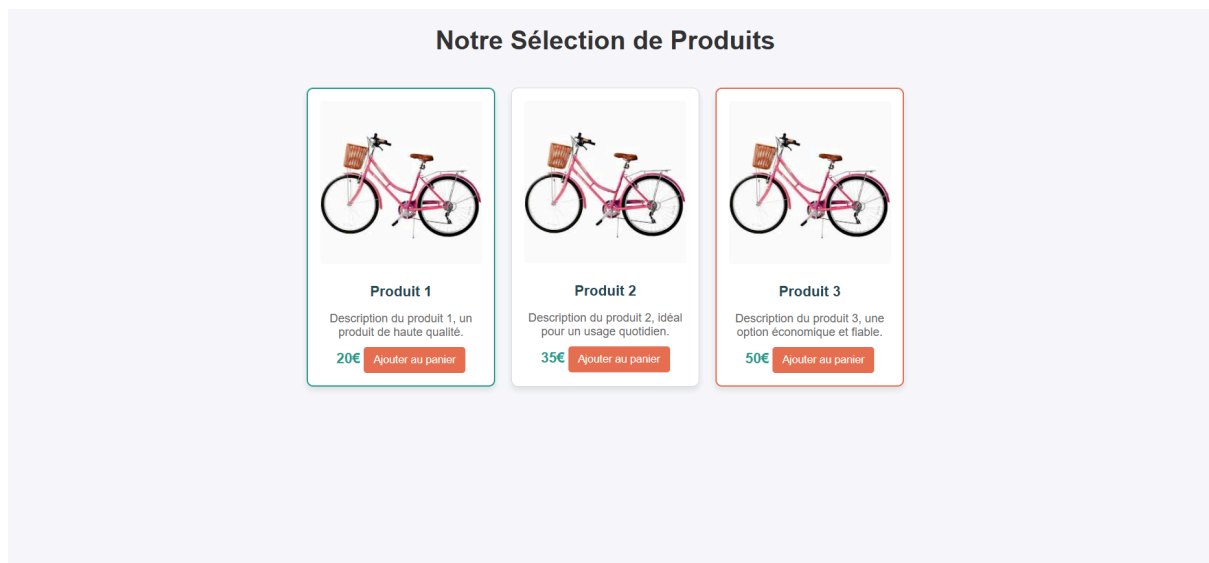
Notre Sélection de Produits

Produit 1

Description du produit 1, un produit de haute qualité.

20€ Ajouter au panier

Produit 2

Description du produit 2, idéal pour un usage quotidien.

35€ Ajouter au panier

Produit 3

Description du produit 3, une option économique et fiable.

50€ Ajouter au panier